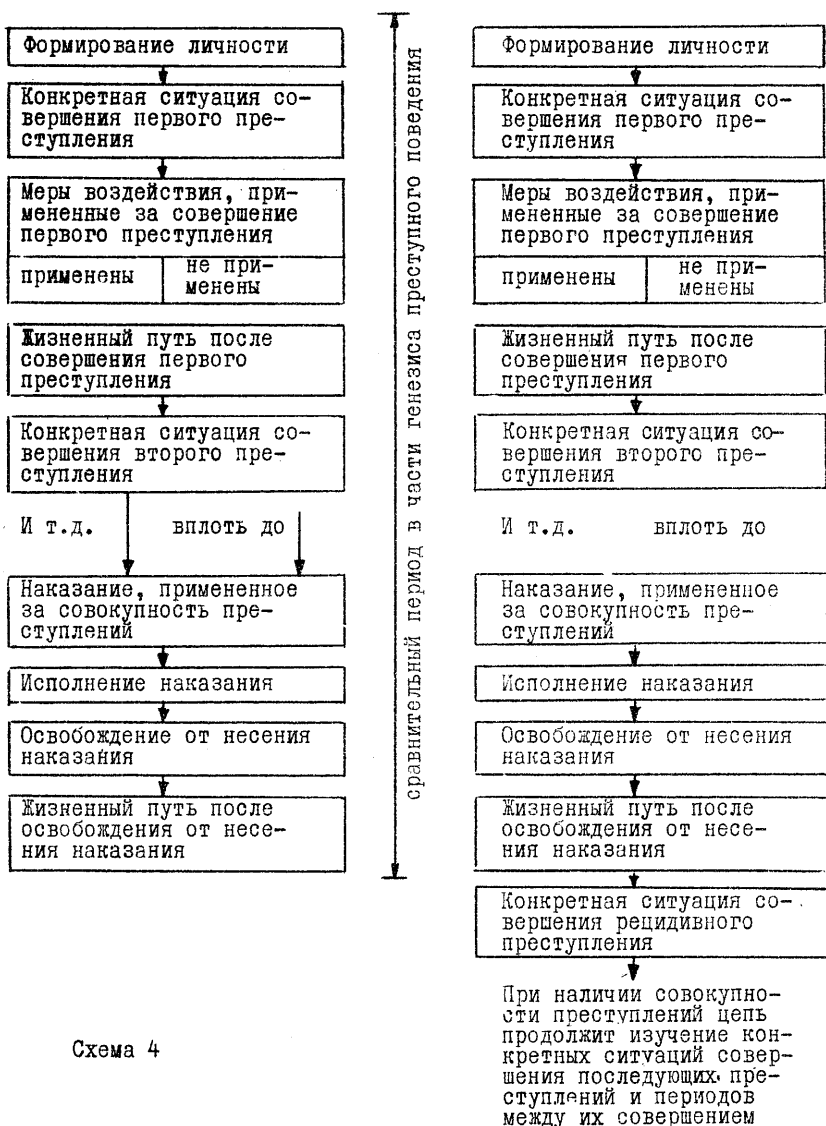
Формирование личности

Конкретная ситуация совершения первого преступления

Меры воздействия, примененные за совершение первого преступления

| применены | не применены |
|---|---|

Жизненный путь после совершения первого преступления

Конкретная ситуация совершения второго преступления

И т.д. вплоть до

Наказание, примененное за совокупность преступлений

Исполнение наказания

Освобождение от несения наказания

Жизненный путь после освобождения от несения наказания

сравнительный период в части генезиса преступного поведения

Формирование личности

Конкретная ситуация совершения первого преступления

Меры воздействия, примененные за совершение первого преступления

| применены | не применены |
|---|---|

Жизненный путь после совершения первого преступления

Конкретная ситуация совершения второго преступления

И т.д. вплоть до

Наказание, примененное за совокупность преступлений

Исполнение наказания

Освобождение от несения наказания

Жизненный путь после освобождения от несения наказания

Конкретная ситуация совершения рецидивного преступления

При наличии совокупности преступлений цепь продолжит изучение конкретных ситуаций совершения последующих преступлений и периодов между их совершением

Схема 4